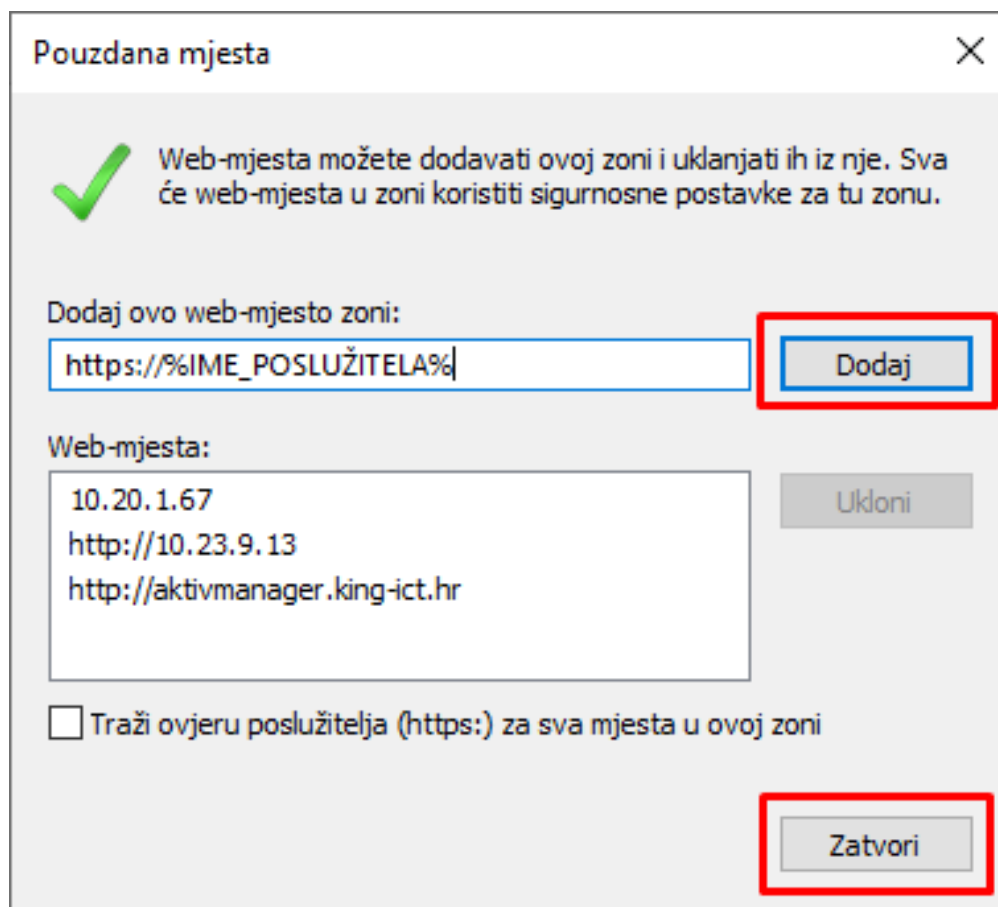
Pouzdana mjesta

Web-mjesta možete dodavati ovoj zoni i uklanjati ih iz nje. Sva će web-mjesta u zoni koristiti sigurnosne postavke za tu zonu.

Dodaj ovo web-mjesto zoni:

https://%IME_POSLUŽITELA%

Dodaj

Web-mjesta:

10.20.1.67
http://10.23.9.13
http://aktivmanager.king-ict.hr

Ukloni

Traži ovjeru poslužitelja (https:) za sva mjesta u ovoj zoni

Zatvori